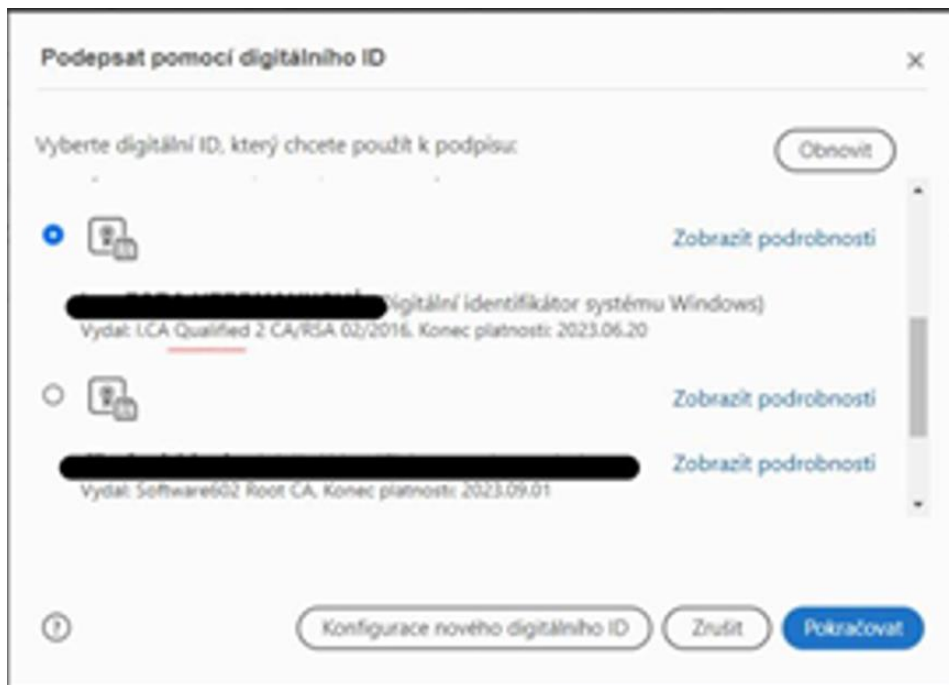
Podepsat pomocí digitálního ID

×

Vyberte digitální ID, který chcete použít k podpisu:

Obnovit

Zobrazit podrobnosti

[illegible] (digitální identifikátor systému Windows)
Vydal: LCA Qualified 2 CA/RSA 02/2016, Konec platnosti: 2023.06.20

Zobrazit podrobnosti

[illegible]

Zobrazit podrobnosti

Vydal: Software602 Root CA, Konec platnosti: 2023.09.01

Konfigurace nového digitálního ID

Zrušit

Pokračovat